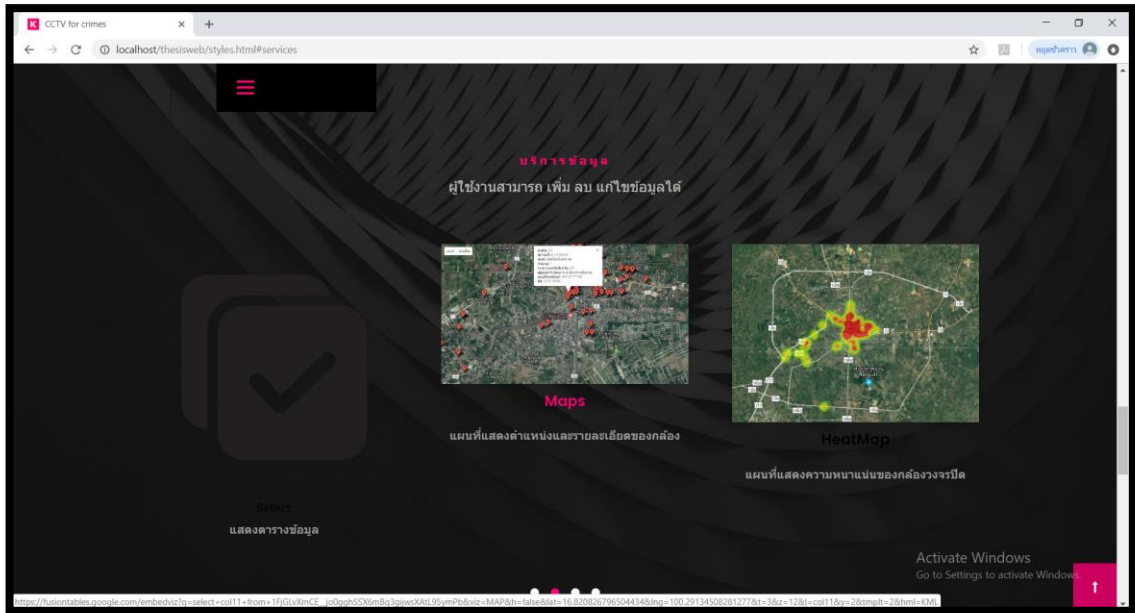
CCTV for crimes

localhost/thesisweb/styles.html#services

หยุดชั่วคราว

บริการข้อมูล

ผู้ใช้งานสามารถ เพิ่ม ลบ แก้ไขข้อมูลได้

Maps

แผนที่แสดงตำแหน่งและรายละเอียดของกล้อง

HeatMap

แผนที่แสดงความหนาแน่นของกล้องวงจรปิด

Select

แสดงตารางข้อมูล

Activate Windows
Go to Settings to activate Windows.

https://fusiontables.google.com/embedviz?q=select+col11+from+1FjGLvXmCE_jo0gqhSSX6mBq3gjwsXAtL9SymPb&viz=MAP&h=false&lat=16.820826796504434&lng=100.29134508281277&t=3&z=12&l=col11&y=2&tmplt=2&hml=KML